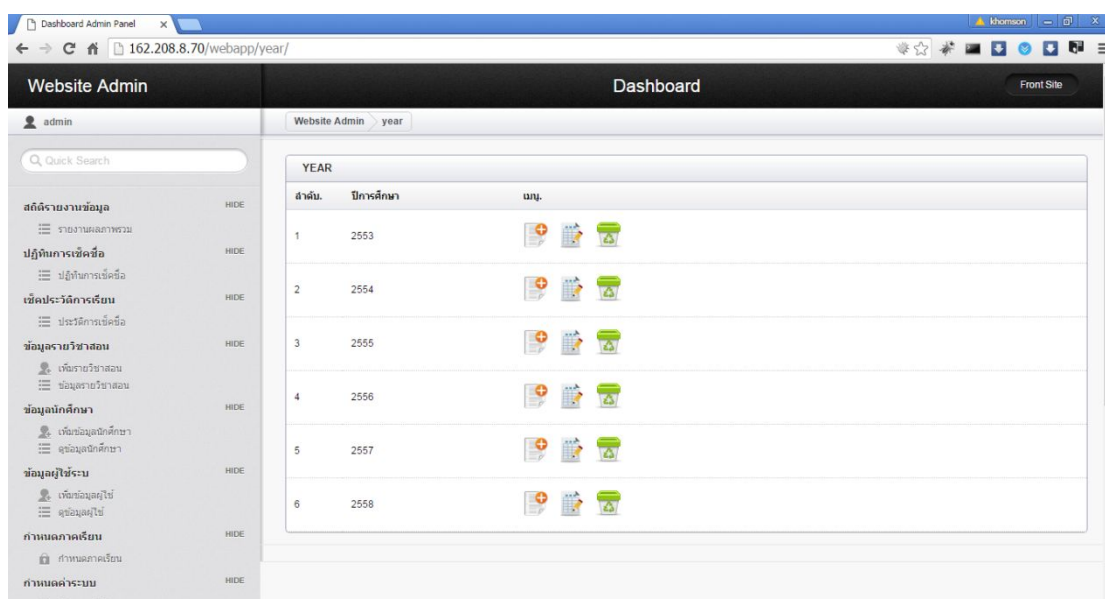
Dashboard Admin Panel

khomson

162.208.8.70/webapp/year/

Website Admin

Dashboard

Front Site

admin

Website Admin year

Quick Search

สถิติรายงานข้อมูล HIDE

รายงานผลภาพรวม

ปฏิทินการเช็คชื่อ HIDE

ปฏิทินการเช็คชื่อ

เช็คประวัติการเรียน HIDE

ประวัติการเช็คชื่อ

ข้อมูลรายวิชาสอน HIDE

เพิ่มรายวิชาสอน

ข้อมูลรายวิชาสอน

ข้อมูลนักศึกษา HIDE

เพิ่มข้อมูลนักศึกษา

ดูข้อมูลนักศึกษา

ข้อมูลผู้ใช้ระบบ HIDE

เพิ่มข้อมูลผู้ใช้

ดูข้อมูลผู้ใช้

กำหนดภาคเรียน HIDE

กำหนดภาคเรียน

กำหนดค่าระบบ HIDE

YEAR

| ลำดับ. | ปีการศึกษา | เมนู. |
|---|---|---|
| 1 | 2553 | |
| 2 | 2554 | |
| 3 | 2555 | |
| 4 | 2556 | |
| 5 | 2557 | |
| 6 | 2558 | |